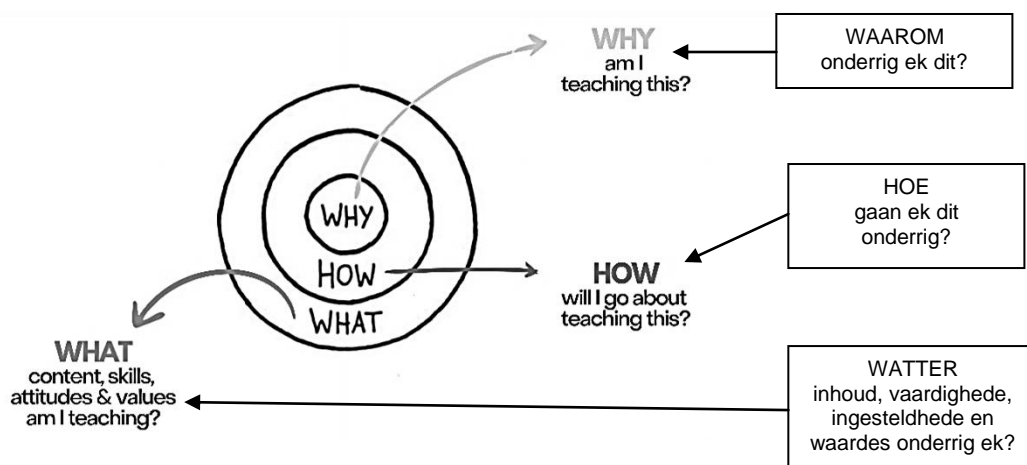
WHY
am I
teaching this?

WAAROM
onderrig ek dit?

WHY

HOW

WHAT

HOE
gaan ek dit
onderrig?

HOW
will I go about
teaching this?

WHAT
content, skills,
attitudes & values
am I teaching?

WATTER
inhoud, vaardighede,
ingesteldhede en
waardes onderrig ek?